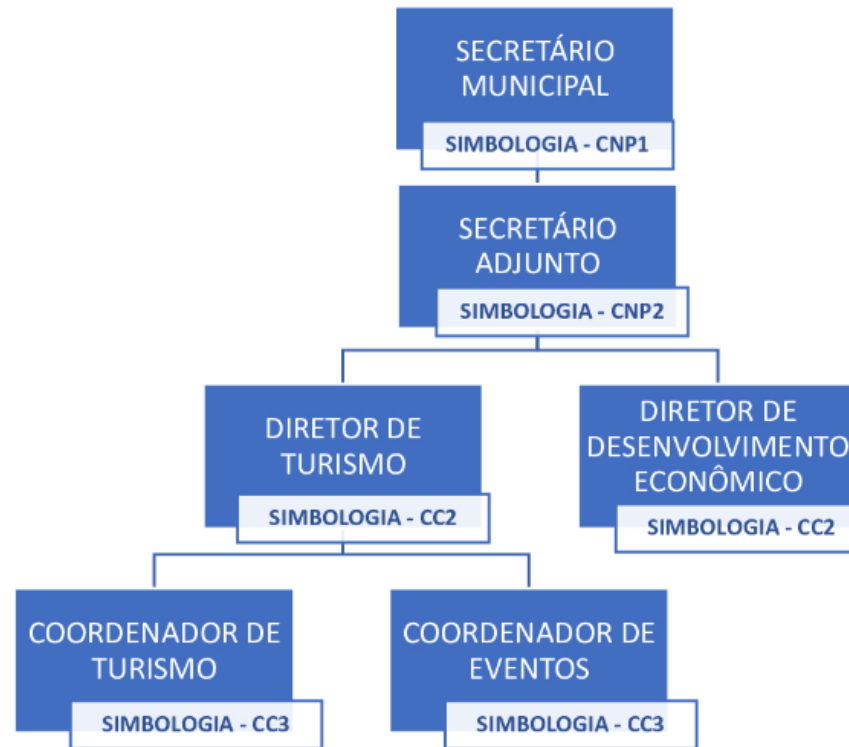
SECRETÁRIO MUNICIPAL
SIMBOLOGIA - CNP1

SECRETÁRIO ADJUNTO
SIMBOLOGIA - CNP2

DIRETOR DE TURISMO
SIMBOLOGIA - CC2

DIRETOR DE DESENVOLVIMENTO ECONÔMICO
SIMBOLOGIA - CC2

COORDENADOR DE TURISMO
SIMBOLOGIA - CC3

COORDENADOR DE EVENTOS
SIMBOLOGIA - CC3